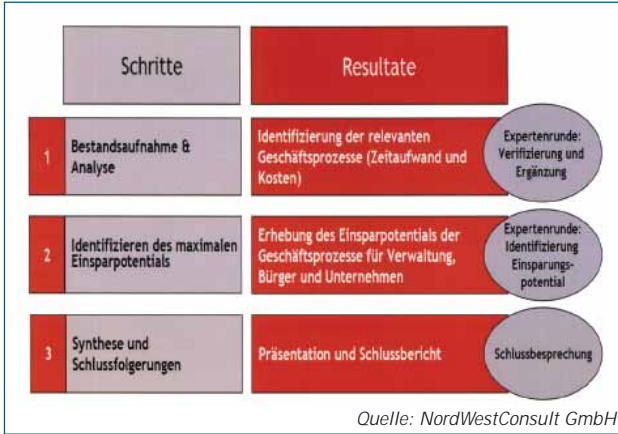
| | Schritte | Resultate | |
|---|---|---|---|
| 1 | Bestandsaufnahme & Analyse | Identifizierung der relevanten Geschäftsprozesse (Zeitaufwand und Kosten) | Expertenrunde: Verifizierung und Ergänzung |
| 2 | Identifizieren des maximalen Einsparpotentials | Erhebung des Einsparpotentials der Geschäftsprozesse für Verwaltung, Bürger und Unternehmen | Expertenrunde: Identifizierung Einsparungs-potential |
| 3 | Synthese und Schlussfolgerungen | Präsentation und Schlussbericht | Schlussbesprechung |

Quelle: NordWestConsult GmbH